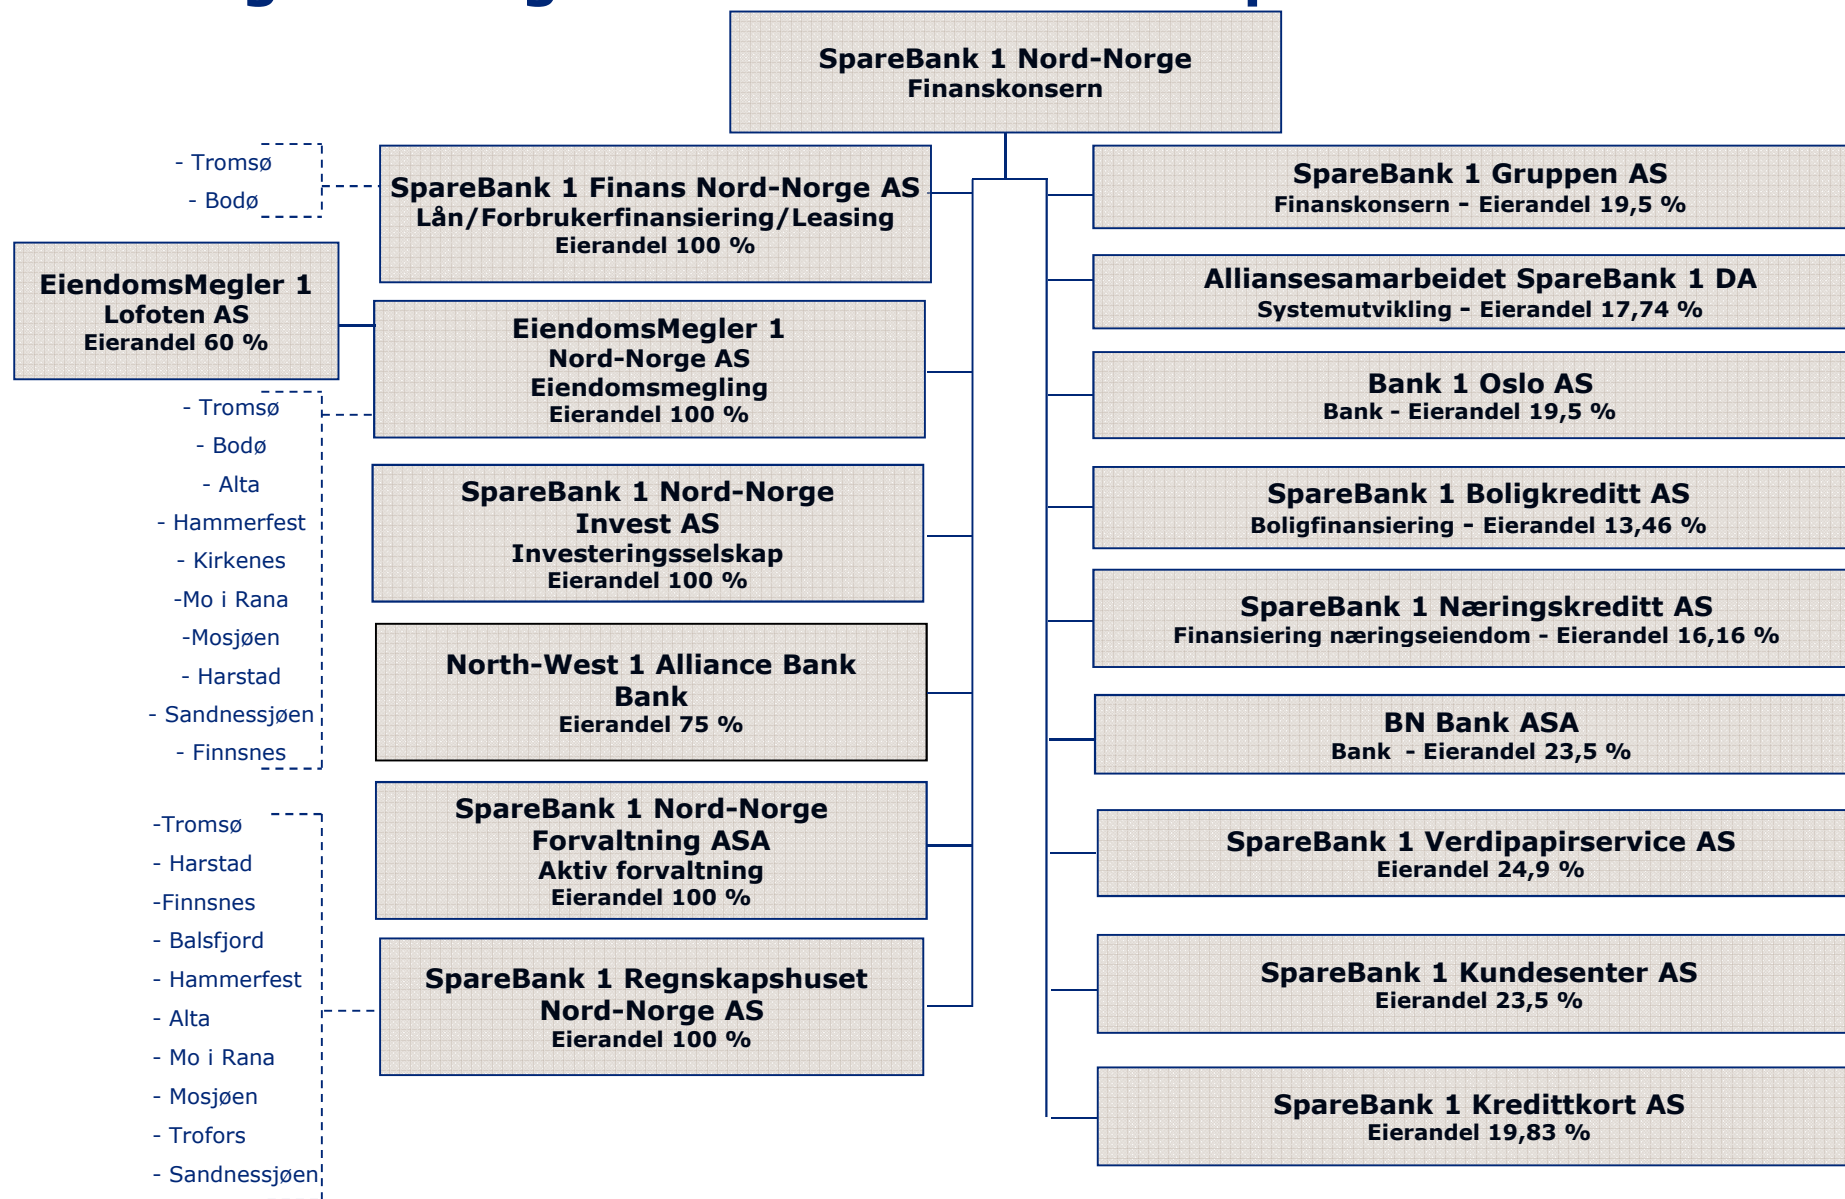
SpareBank 1 Nord-Norge
Finanskonsern

- Tromsø
- Bodø

SpareBank 1 Finans Nord-Norge AS
Lån/Forbrukerfinansiering/Leasing
Eierandel 100 %

EiendomsMegler 1
Lofoten AS
Eierandel 60 %

EiendomsMegler 1
Nord-Norge AS
Eiendomsmegling
Eierandel 100 %

- Tromsø
- Bodø
- Alta
- Hammerfest
- Kirkenes
-Mo i Rana
-Mosjøen
- Harstad
- Sandnessjøen
- Finnsnes

SpareBank 1 Nord-Norge
Invest AS
Investeringsselskap
Eierandel 100 %

North-West 1 Alliance Bank
Bank
Eierandel 75 %

SpareBank 1 Nord-Norge
Forvaltning ASA
Aktiv forvaltning
Eierandel 100 %

-Tromsø
- Harstad
-Finnsnes
- Balsfjord
- Hammerfest
- Alta
- Mo i Rana
- Mosjøen
- Trofors
- Sandnessjøen

SpareBank 1 Regnskapshuset
Nord-Norge AS
Eierandel 100 %

SpareBank 1 Gruppen AS
Finanskonsern - Eierandel 19,5 %

Alliansesamarbeidet SpareBank 1 DA
Systemutvikling - Eierandel 17,74 %

Bank 1 Oslo AS
Bank - Eierandel 19,5 %

SpareBank 1 Boligkreditt AS
Boligfinansiering - Eierandel 13,46 %

SpareBank 1 Næringskreditt AS
Finansiering næringseiendom - Eierandel 16,16 %

BN Bank ASA
Bank - Eierandel 23,5 %

SpareBank 1 Verdipapirservice AS
Eierandel 24,9 %

SpareBank 1 Kundesenter AS
Eierandel 23,5 %

SpareBank 1 Kredittkort AS
Eierandel 19,83 %